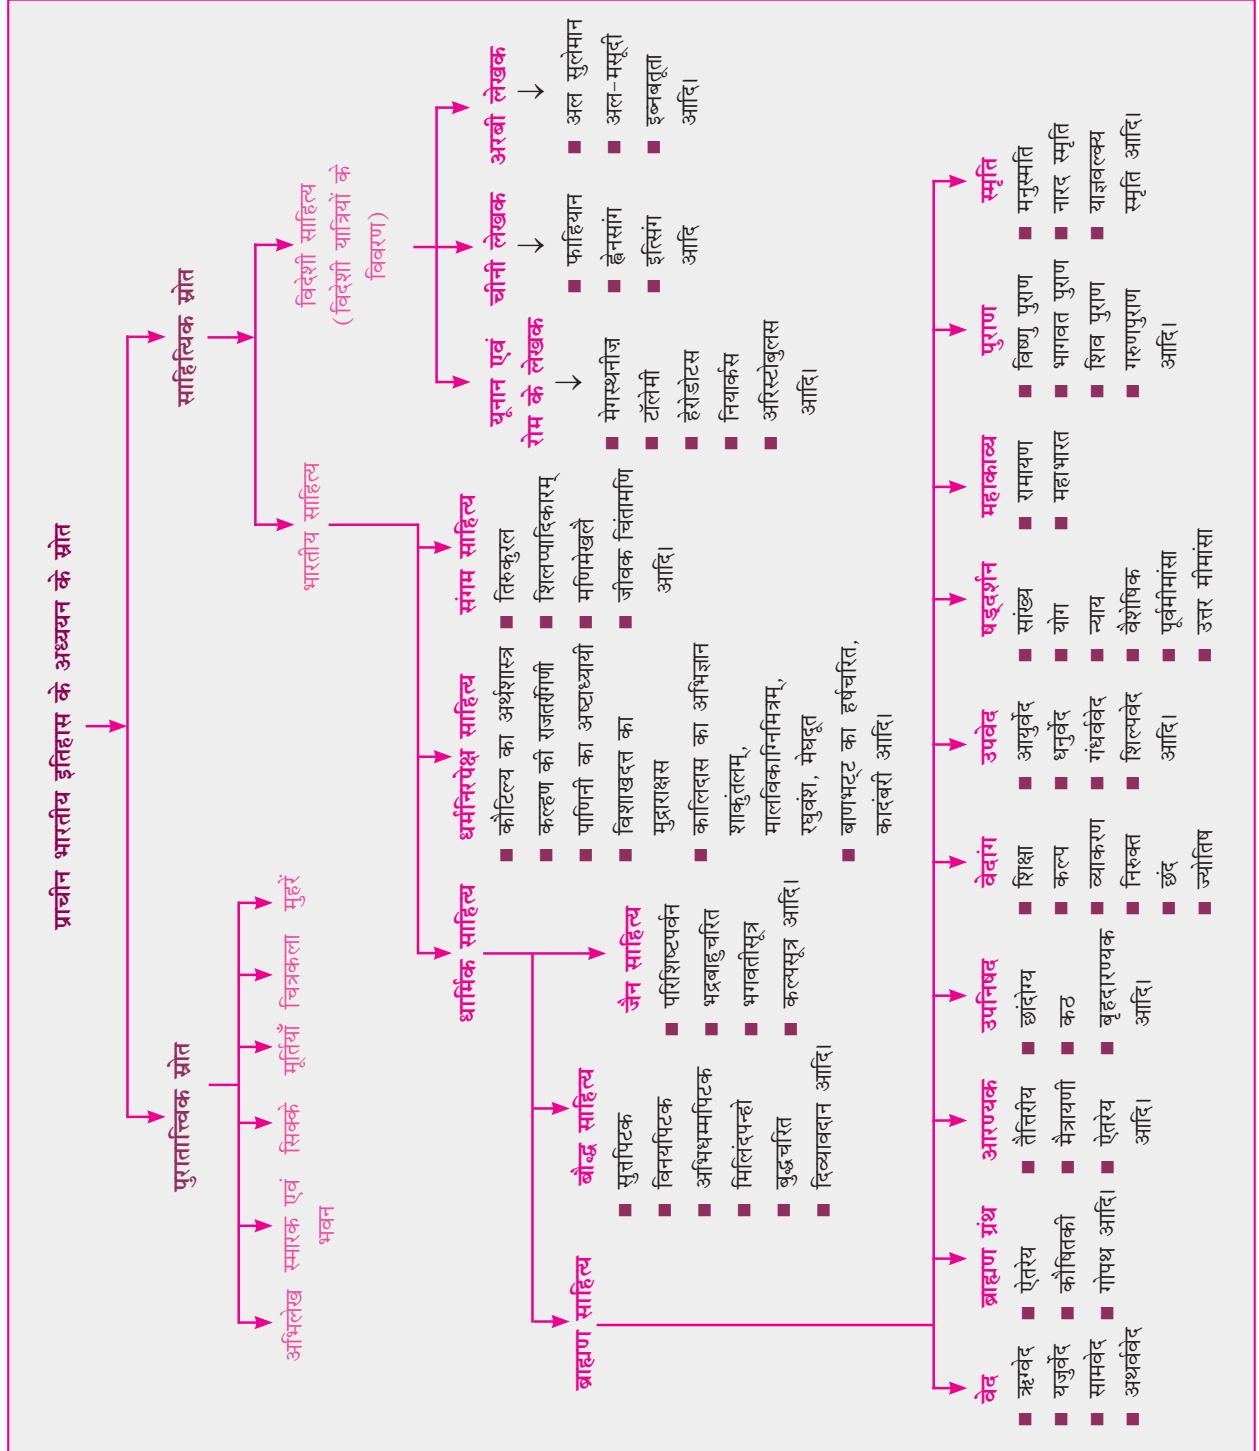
प्राचीन भारतीय इतिहास के अध्ययन के स्रोत

पुरातात्त्विक स्रोत

अभिलेख

स्मारक एवं भवन

सिक्के

मूर्तियाँ

चित्रकला

मुहरें

साहित्यिक स्रोत

भारतीय साहित्य

विदेशी साहित्य (विदेशी यात्रियों के विवरण)

यूनान एवं रोम के लेखक →
■ मेगस्थनीज़
■ टॉलेमी
■ हेरोडोटस
■ नियार्कस
■ अरिस्टोबुलस आदि।

चीनी लेखक →
■ फाहियान
■ ह्वेनसांग
■ इत्सिंग आदि

अरबी लेखक →
■ अल सुलेमान
■ अल-मसूदी
■ इब्नबतूता आदि।

धार्मिक साहित्य

धर्मनिरपेक्ष साहित्य
■ कौटिल्य का अर्थशास्त्र
■ कल्हण की राजतरंगिणी
■ पाणिनी का अष्टाध्यायी
■ विशाखदत्त का मुद्राराक्षस
■ कालिदास का अभिज्ञान शाकुंतलम्, मालविकाग्निमित्रम्, रघुवंश, मेघदूत
■ बाणभट्ट का हर्षचरित, कादंबरी आदि।

संगम साहित्य
■ तिरुकुरल
■ शिलप्पादिकारम्
■ मणिमेखलै
■ जीवक चिंतामणि आदि।

ब्राह्मण साहित्य

बौद्ध साहित्य
■ सुत्तपिटक
■ विनयपिटक
■ अभिधम्मपिटक
■ मिलिंदपन्हो
■ बुद्धचरित
■ दिव्यावदान आदि।

जैन साहित्य
■ परिशिष्टपर्वन
■ भद्रबाहुचरित
■ भगवतीसूत्र
■ कल्पसूत्र आदि।

वेद
■ ऋग्वेद
■ यजुर्वेद
■ सामवेद
■ अथर्ववेद

ब्राह्मण ग्रंथ
■ ऐतरेय
■ कौषितकी
■ गोपथ आदि।

आरण्यक
■ तैत्तिरीय
■ मैत्रायणी
■ ऐतरेय आदि।

उपनिषद
■ छांदोग्य
■ कठ
■ बृहदारण्यक आदि।

वेदांग
■ शिक्षा
■ कल्प
■ व्याकरण
■ निरुक्त
■ छंद
■ ज्योतिष

उपवेद
■ आयुर्वेद
■ धनुर्वेद
■ गंधर्ववेद
■ शिल्पवेद आदि।

षड्दर्शन
■ सांख्य
■ योग
■ न्याय
■ वैशेषिक
■ पूर्वमीमांसा
■ उत्तर मीमांसा

महाकाव्य
■ रामायण
■ महाभारत

पुराण
■ विष्णु पुराण
■ भागवत पुराण
■ शिव पुराण
■ गरुणपुराण आदि।

स्मृति
■ मनुस्मृति
■ नारद स्मृति
■ याज्ञवल्क्य स्मृति आदि।